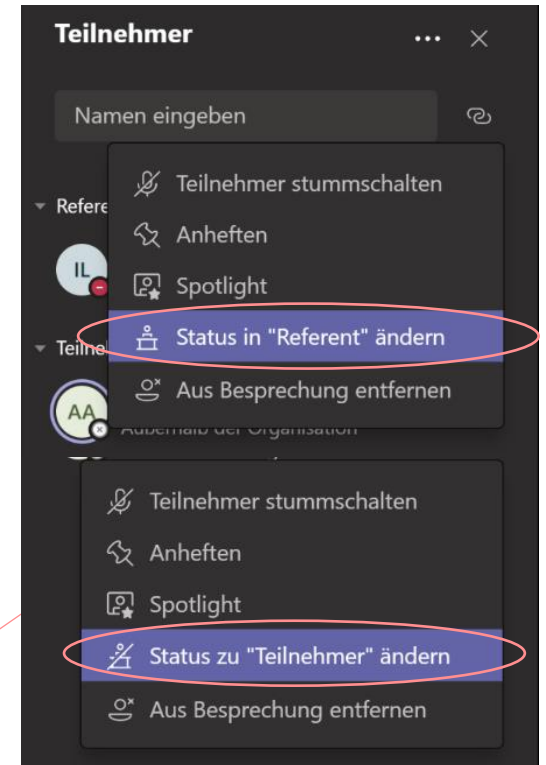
Teilnehmer

Namen eingeben

Refere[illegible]

IL

Teilne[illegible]

AA

Außerhalb der Organisation

Teilnehmer stummschalten

Anheften

Spotlight

Status in "Referent" ändern

Aus Besprechung entfernen

Teilnehmer stummschalten

Anheften

Spotlight

Status zu "Teilnehmer" ändern

Aus Besprechung entfernen